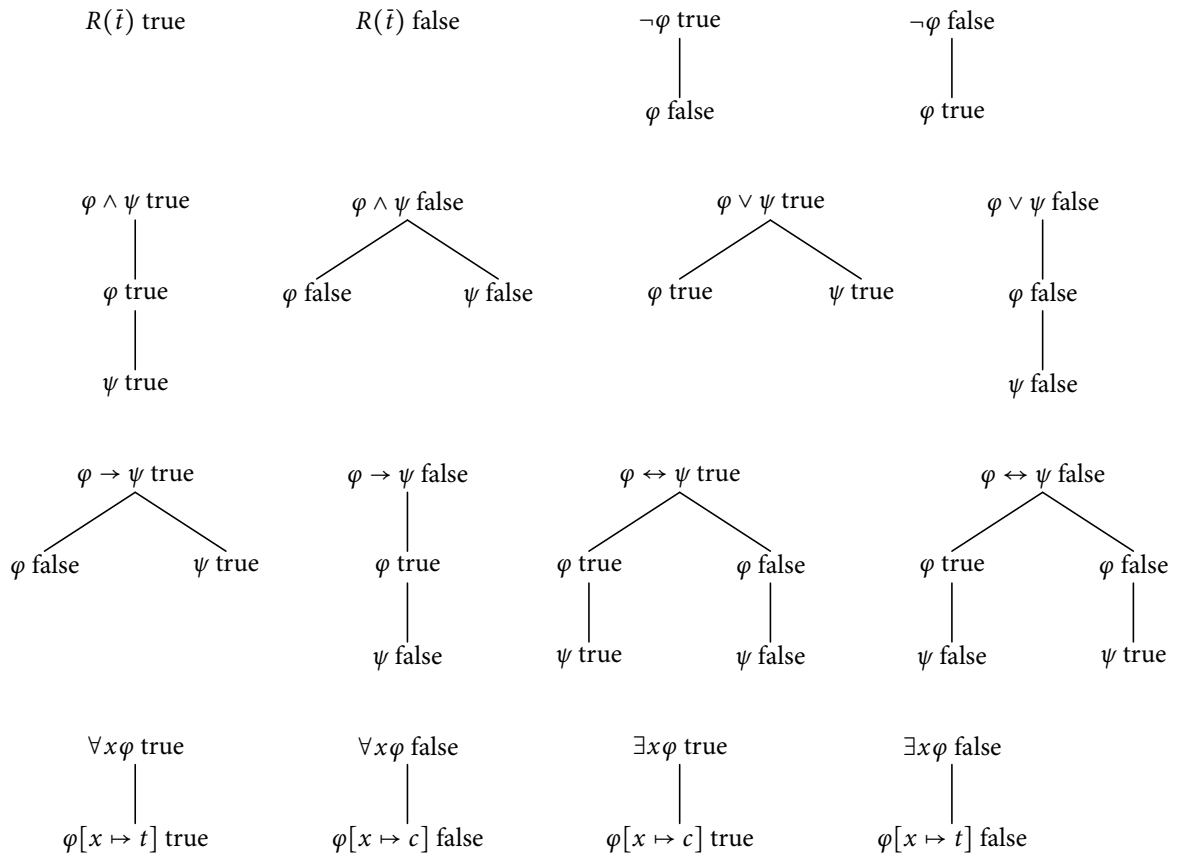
$R(\bar{t})$ true

$R(\bar{t})$ false

$\neg\varphi$ true
$\varphi$ false

$\neg\varphi$ false
$\varphi$ true

$\varphi \wedge \psi$ true
$\varphi$ true
$\psi$ true

$\varphi \wedge \psi$ false
$\varphi$ false $\psi$ false

$\varphi \vee \psi$ true
$\varphi$ true $\psi$ true

$\varphi \vee \psi$ false
$\varphi$ false
$\psi$ false

$\varphi \rightarrow \psi$ true
$\varphi$ false $\psi$ true

$\varphi \rightarrow \psi$ false
$\varphi$ true
$\psi$ false

$\varphi \leftrightarrow \psi$ true
$\varphi$ true $\varphi$ false
$\psi$ true $\psi$ false

$\varphi \leftrightarrow \psi$ false
$\varphi$ true $\varphi$ false
$\psi$ false $\psi$ true

$\forall x\varphi$ true
$\varphi[x \mapsto t]$ true

$\forall x\varphi$ false
$\varphi[x \mapsto c]$ false

$\exists x\varphi$ true
$\varphi[x \mapsto c]$ true

$\exists x\varphi$ false
$\varphi[x \mapsto t]$ false